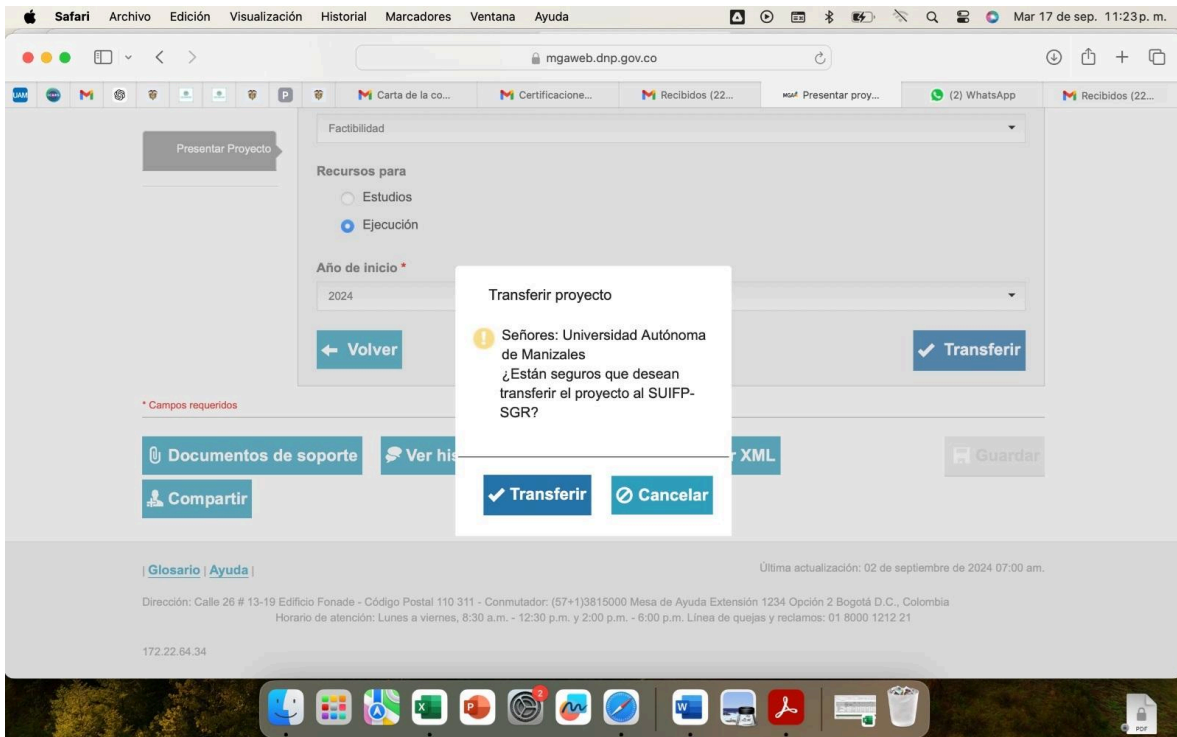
Safari Archivo Edición Visualización Historial Marcadores Ventana Ayuda Mar 17 de sep. 11:23 p. m.

mgaweb.dnp.gov.co

Carta de la co... Certificacione... Recibidos (22... Presentar proy... (2) WhatsApp Recibidos (22...

Presentar Proyecto

Factibilidad

Recursos para

Estudios

Ejecución

Año de inicio *

2024

Volver

Transferir

* Campos requeridos

Documentos de soporte

Ver his

r XML

Guardar

Compartir

Transferir proyecto

Señores: Universidad Autónoma de Manizales
¿Están seguros que desean transferir el proyecto al SUIFP-SGR?

Transferir Cancelar

| Glosario | Ayuda |

Última actualización: 02 de septiembre de 2024 07:00 am.

Dirección: Calle 26 # 13-19 Edificio Fonade - Código Postal 110 311 - Conmutador: (57+1)3815000 Mesa de Ayuda Extensión 1234 Opción 2 Bogotá D.C., Colombia
Horario de atención: Lunes a viernes, 8:30 a.m. - 12:30 p.m. y 2:00 p.m. - 6:00 p.m. Línea de quejas y reclamos: 01 8000 1212 21

172.22.64.34